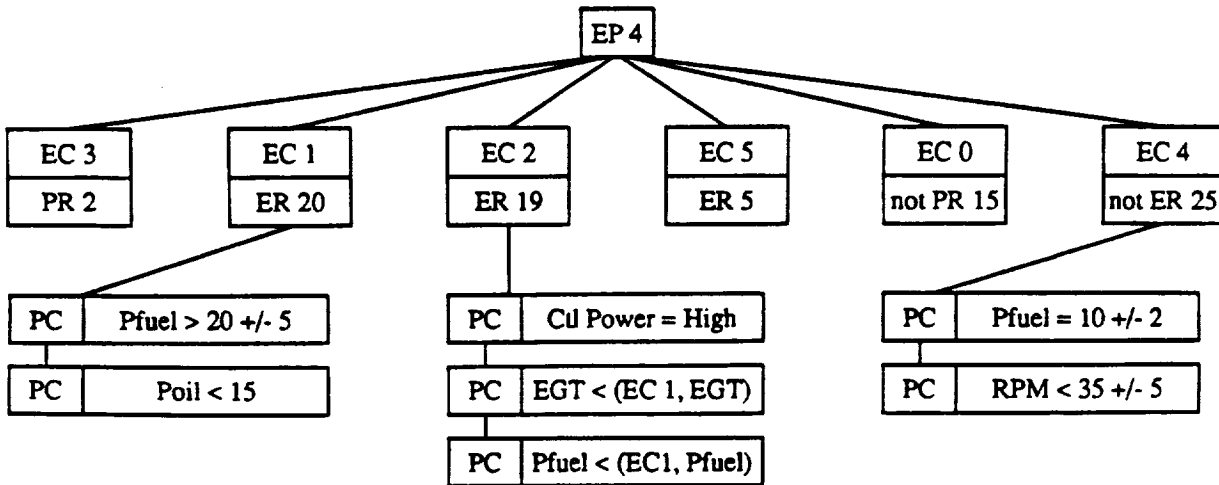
EP 4

EC 3
PR 2

EC 1
ER 20

EC 2
ER 19

EC 5
ER 5

EC 0
not PR 15

EC 4
not ER 25

PC | Pfuel > 20 +/- 5
PC | Poil < 15

PC | Cil Power = High
PC | EGT < (EC 1, EGT)
PC | Pfuel < (EC1, Pfuel)

PC | Pfuel = 10 +/- 2
PC | RPM < 35 +/- 5